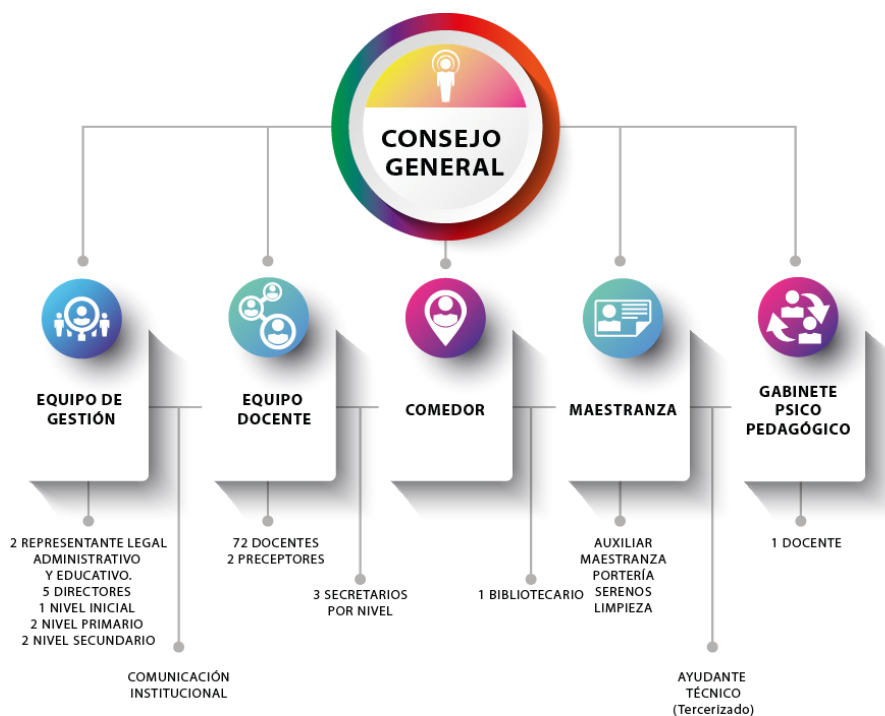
CONSEJO GENERAL

EQUIPO DE GESTIÓN

EQUIPO DOCENTE

COMEDOR

MAESTRANZA

GABINETE PSICO PEDAGÓGICO

2 REPRESENTANTE LEGAL ADMINISTRATIVO Y EDUCATIVO.
5 DIRECTORES
1 NIVEL INICIAL
2 NIVEL PRIMARIO
2 NIVEL SECUNDARIO

COMUNICACIÓN INSTITUCIONAL

72 DOCENTES
2 PRECEPTORES

3 SECRETARIOS POR NIVEL

1 BIBLIOTECARIO

AUXILIAR MAESTRANZA
PORTERÍA
SERENOS
LIMPIEZA

AYUDANTE TÉCNICO
(Tercerizado)

1 DOCENTE